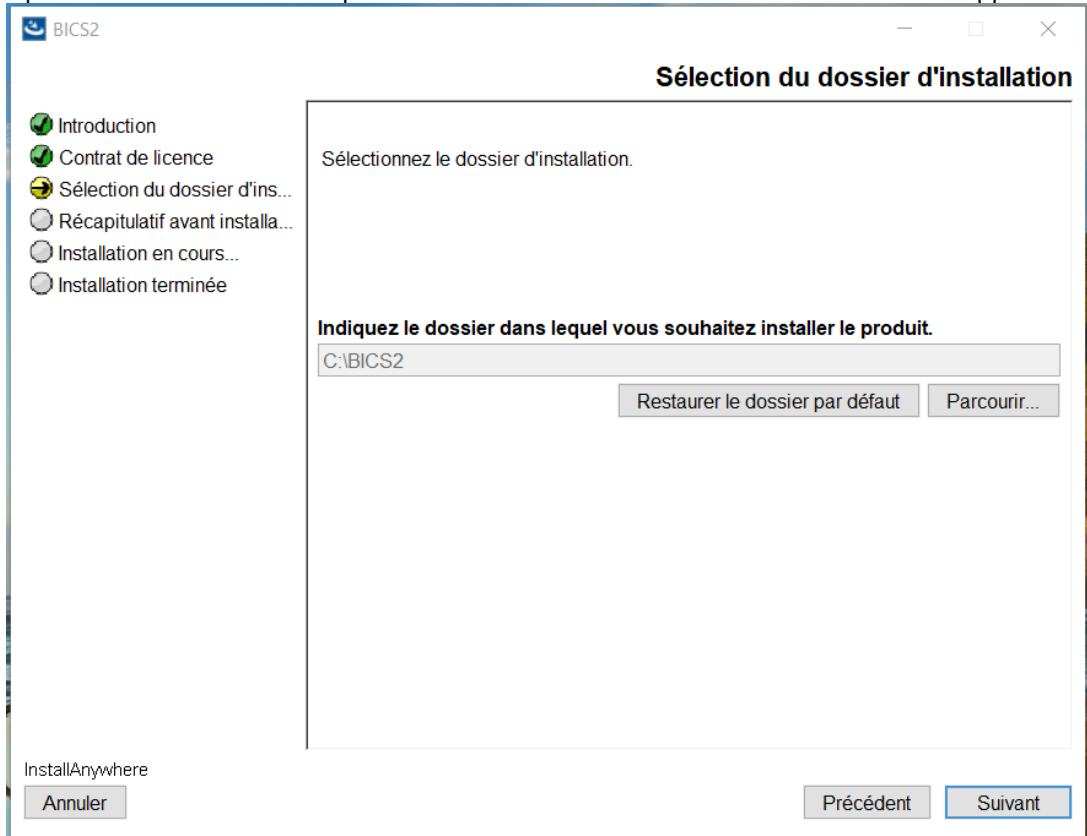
BICS2

Sélection du dossier d'installation

Introduction
Contrat de licence
Sélection du dossier d'ins...
Récapitulatif avant installa...
Installation en cours...
Installation terminée

Sélectionnez le dossier d'installation.

Indiquez le dossier dans lequel vous souhaitez installer le produit.

C:\BICS2

Restaurer le dossier par défaut
Parcourir...

InstallAnywhere
Annuler
Précédent
Suivant